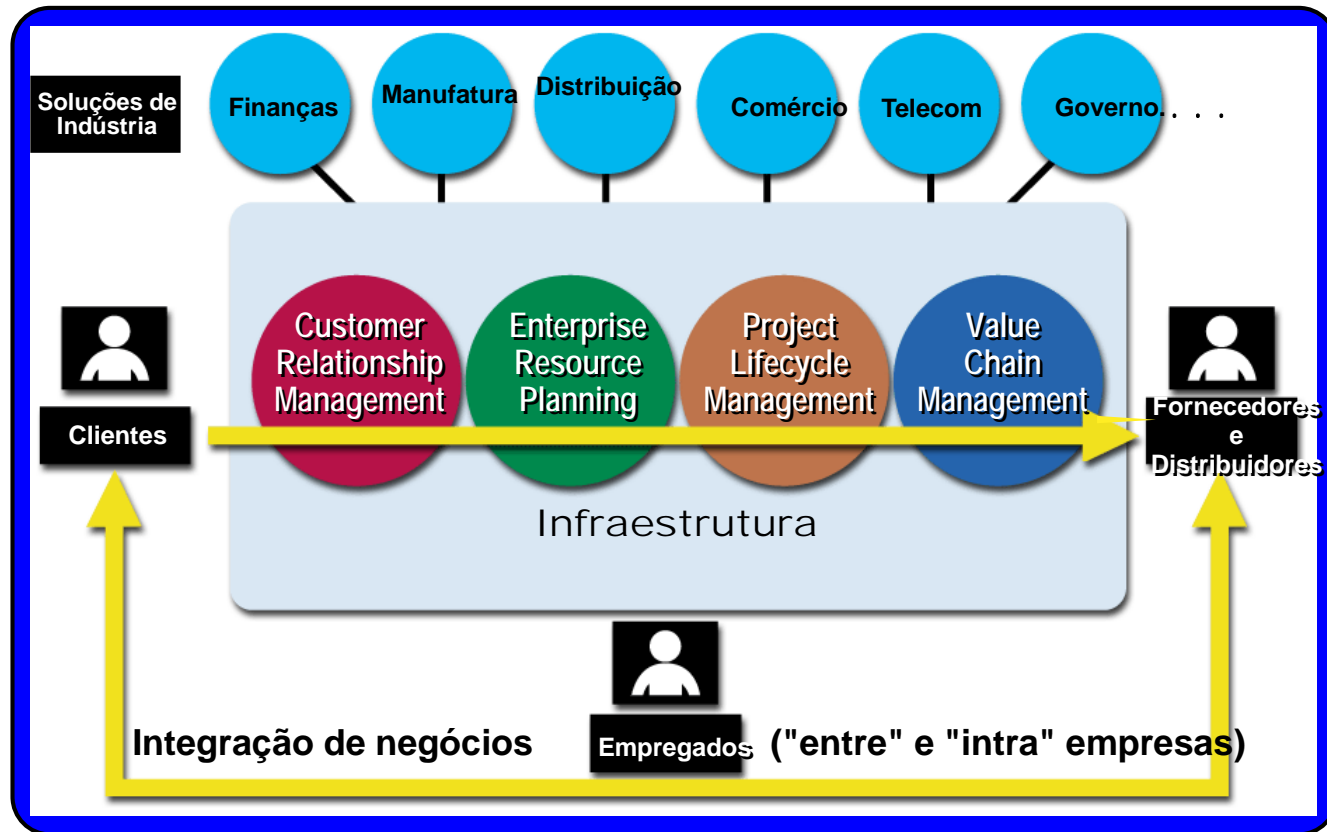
Soluções de Indústria

Finanças

Manufatura

Distribuição

Comércio

Telecom

Governo. . . .

Customer Relationship Management

Enterprise Resource Planning

Project Lifecycle Management

Value Chain Management

Clientes

Fornecedores e Distribuidores

Infraestrutura

Empregados

Integração de negócios ("entre" e "intra" empresas)